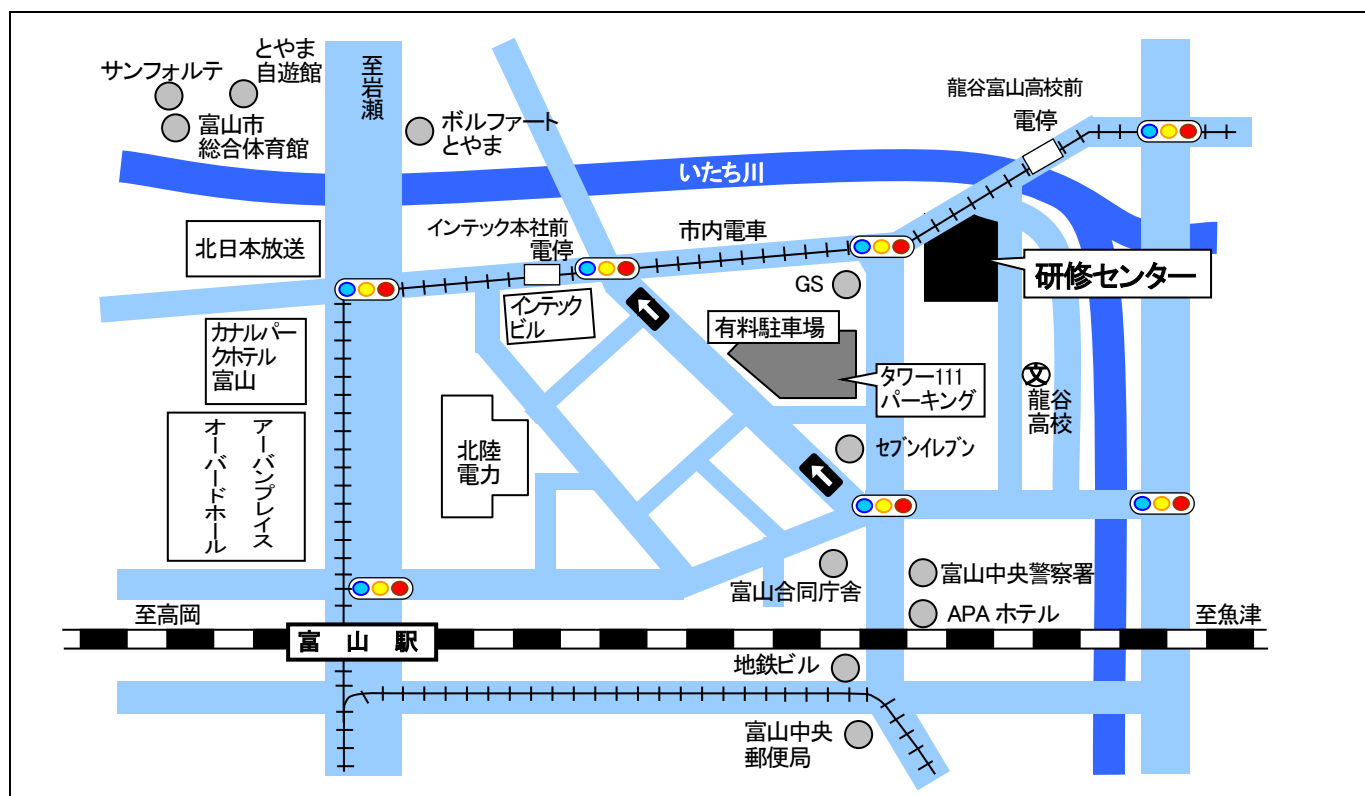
サンフォルテ

とやま
自遊館

富山市
総合体育館

至岩瀬

ボルファート
とやま

龍谷富山高校前
電停

いたち川

北日本放送

インテック本社前
電停

市内電車

研修センター

GS

インテック
ビル

有料駐車場

カナルパークホテル富山

タワー111
パーキング

龍谷
高校

アーバンプレイス
オーバードホール

北陸
電力

セブンイレブン

富山合同庁舎

富山中央警察署

APA ホテル

至高岡

富　山　駅

至魚津

地鉄ビル

富山中央
郵便局